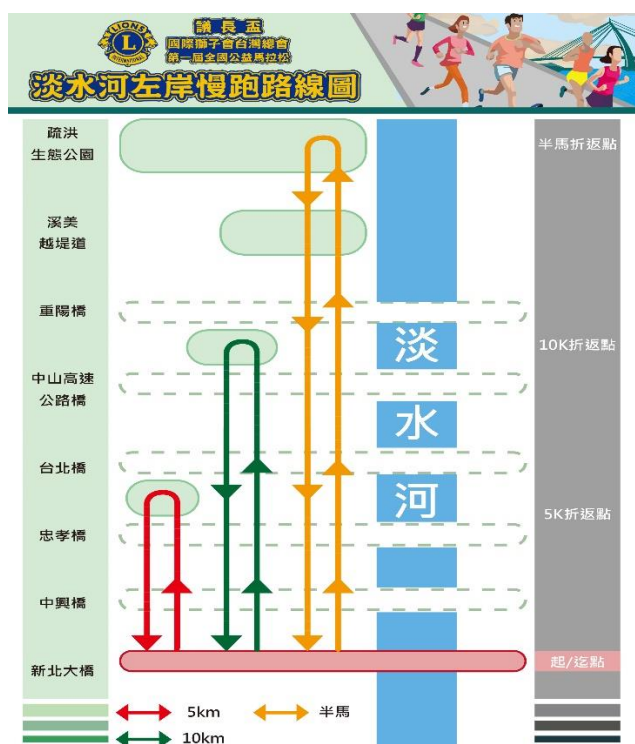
LIONS
L
INTERNATIONAL
議長盃
國際獅子會台灣總會
第一屆全國公益馬拉松
淡水河左岸慢跑路線圖

疏洪
生態公園

溪美
越堤道

重陽橋

中山高速
公路橋

台北橋

忠孝橋

中興橋

新北大橋

淡
水
河

半馬折返點

10K折返點

5K折返點

起/迄點

5km
半馬
10km